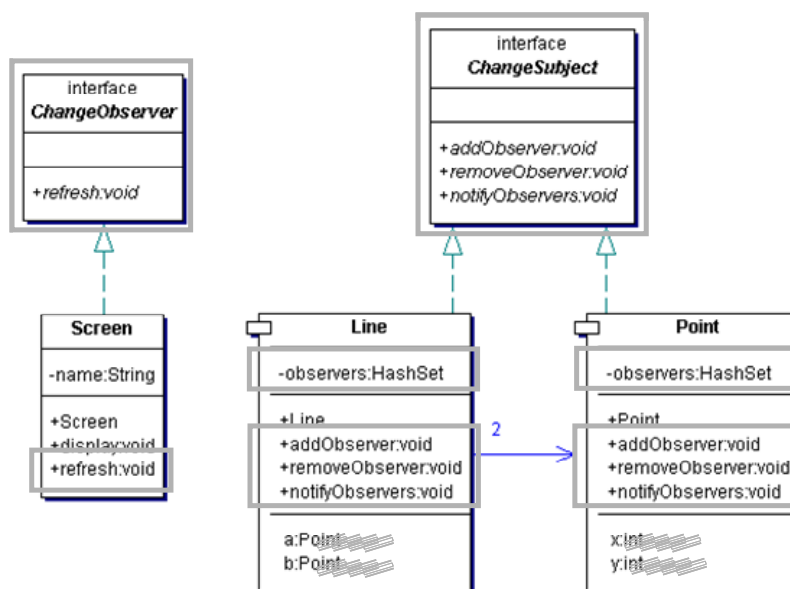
interface
*ChangeObserver*

+*refresh:void*

Screen

-name:String

+Screen
+display:void
+refresh:void

interface
*ChangeSubject*

+*addObserver:void*
+*removeObserver:void*
+*notifyObservers:void*

Line

-observers:HashSet

+Line
+addObserver:void
+removeObserver:void
+notifyObservers:void

a:Point
b:Point

2

Point

-observers:HashSet

+Point
+addObserver:void
+removeObserver:void
+notifyObservers:void

x:int
y:int